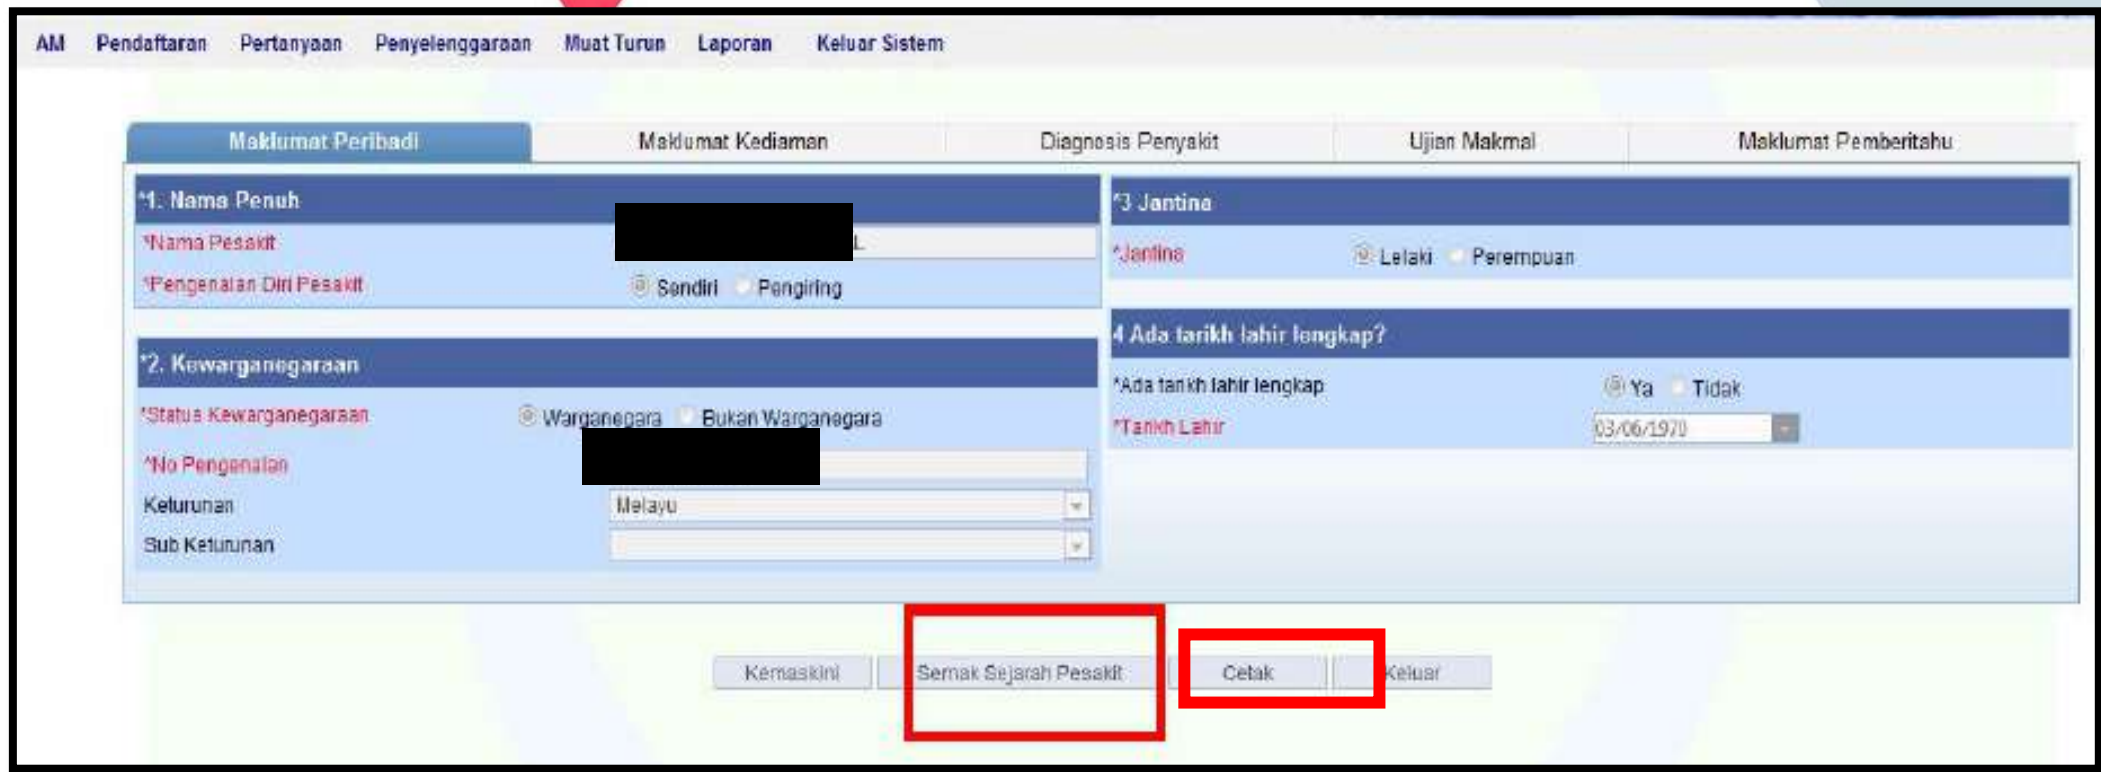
AM Pendaftaran Pertanyaan Penyelenggaraan Muat Turun Laporan Keluar Sistem

Maklumat Peribadi | Maklumat Kediaman | Diagnosis Penyakit | Ujian Makmal | Maklumat Pemberitahu

*1. Nama Penuh
*Nama Pesakit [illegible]L
*Pengenalan Diri Pesakit Sendiri Pengiring

*2. Kewarganegaraan
*Status Kewarganegaraan Warganegara Bukan Warganegara
*No Pengenalan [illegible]
Keturunan Melayu
Sub Keturunan

*3 Jantina
*Jantina Lelaki Perempuan

4 Ada tarikh lahir lengkap?
*Ada tarikh lahir lengkap Ya Tidak
*Tarikh Lahir 03/06/1970

Kemaskini Semak Sejarah Pesakit Cetak Keluar